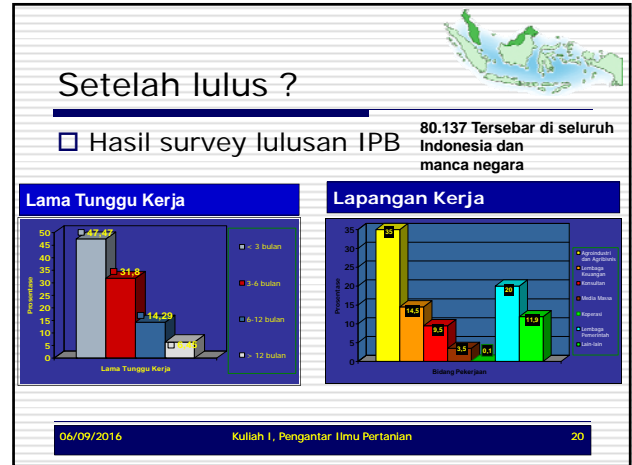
Setelah lulus ?

Hasil survey lulusan IPB

80.137 Tersebar di seluruh Indonesia dan manca negara

Lama Tunggu Kerja

50
45
40
35
30
25
20
15
10
5
0

Persentase

47,47
31,8
14,29
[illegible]

< 3 bulan
3-6 bulan
6-12 bulan
> 12 bulan

Lama Tunggu Kerja

Lapangan Kerja

35
30
25
20
15
10
5
0

Persentase

35
14,5
9,5
3,5
0,1
20
11,9

Agroindustri dan Agribisnis
Lembaga Keuangan
Konsultan
Media Massa
Koperasi
Lembaga Pemerintah
Lain-lain

Bidang Pekerjaan

06/09/2016
Kuliah I, Pengantar Ilmu Pertanian
20